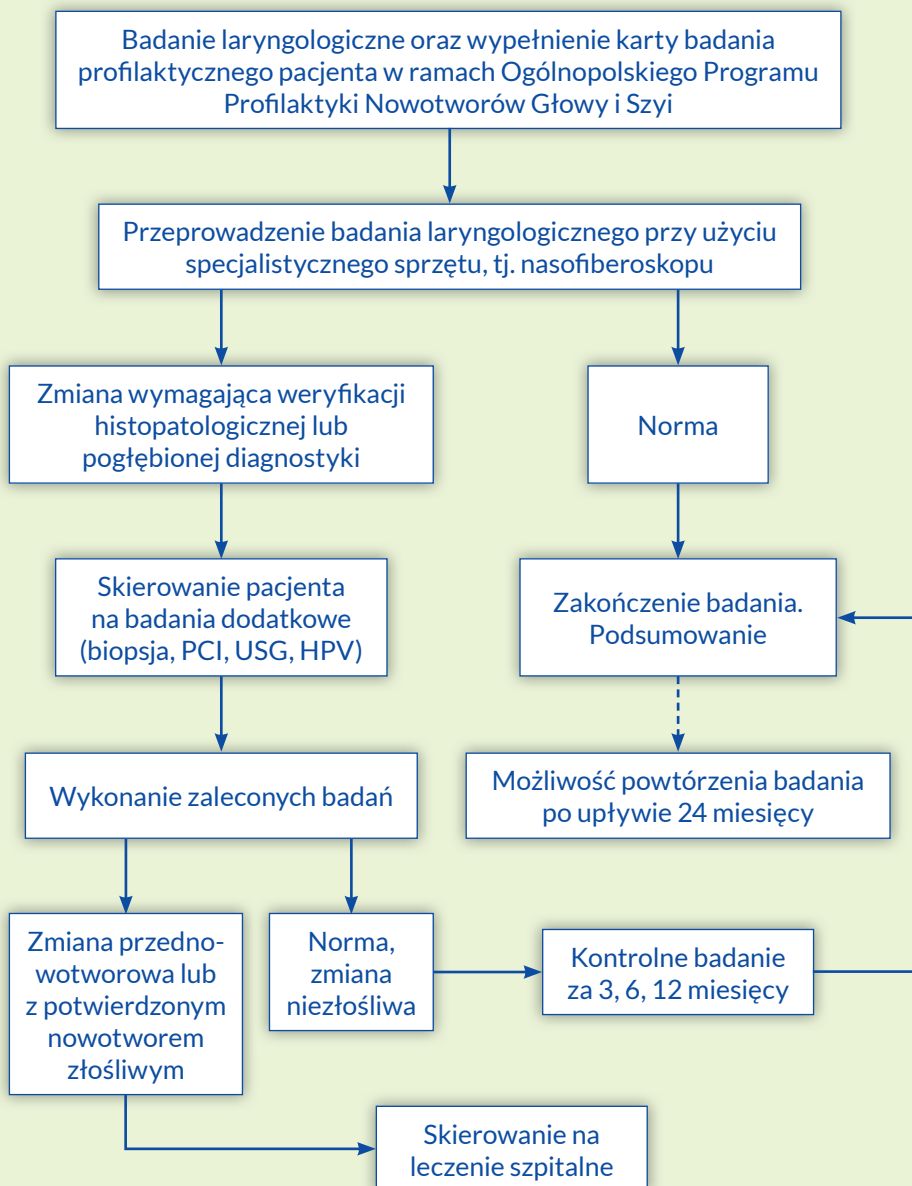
Badanie laryngologiczne oraz wypełnienie karty badania profilaktycznego pacjenta w ramach Ogólnopolskiego Programu Profilaktyki Nowotworów Głowy i Szyi

Przeprowadzenie badania laryngologicznego przy użyciu specjalistycznego sprzętu, tj. nasofiberoskopu

Zmiana wymagająca weryfikacji histopatologicznej lub pogłębionej diagnostyki

Norma

Skierowanie pacjenta na badania dodatkowe (biopsja, PCI, USG, HPV)

Zakończenie badania. Podsumowanie

Wykonanie zaleconych badań

Możliwość powtórzenia badania po upływie 24 miesięcy

Zmiana przednowotworowa lub z potwierdzonym nowotworem złośliwym

Norma, zmiana niezłośliwa

Kontrolne badanie za 3, 6, 12 miesięcy

Skierowanie na leczenie szpitalne